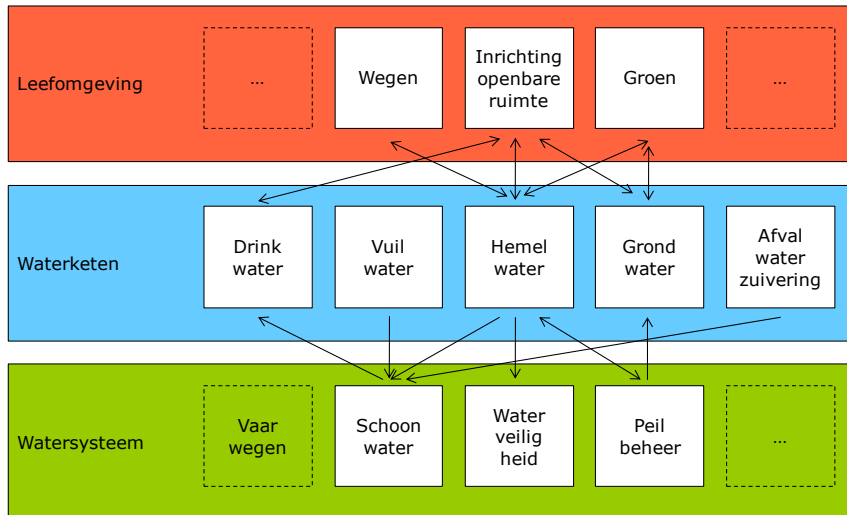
Leefomgeving

...

Wegen

Inrichting openbare ruimte

Groen

...

Waterketen

Drink water

Vuil water

Hemel water

Grond water

Afval water zuivering

Watersysteem

Vaar wegen

Schoon water

Water veilig heid

Peil beheer

...